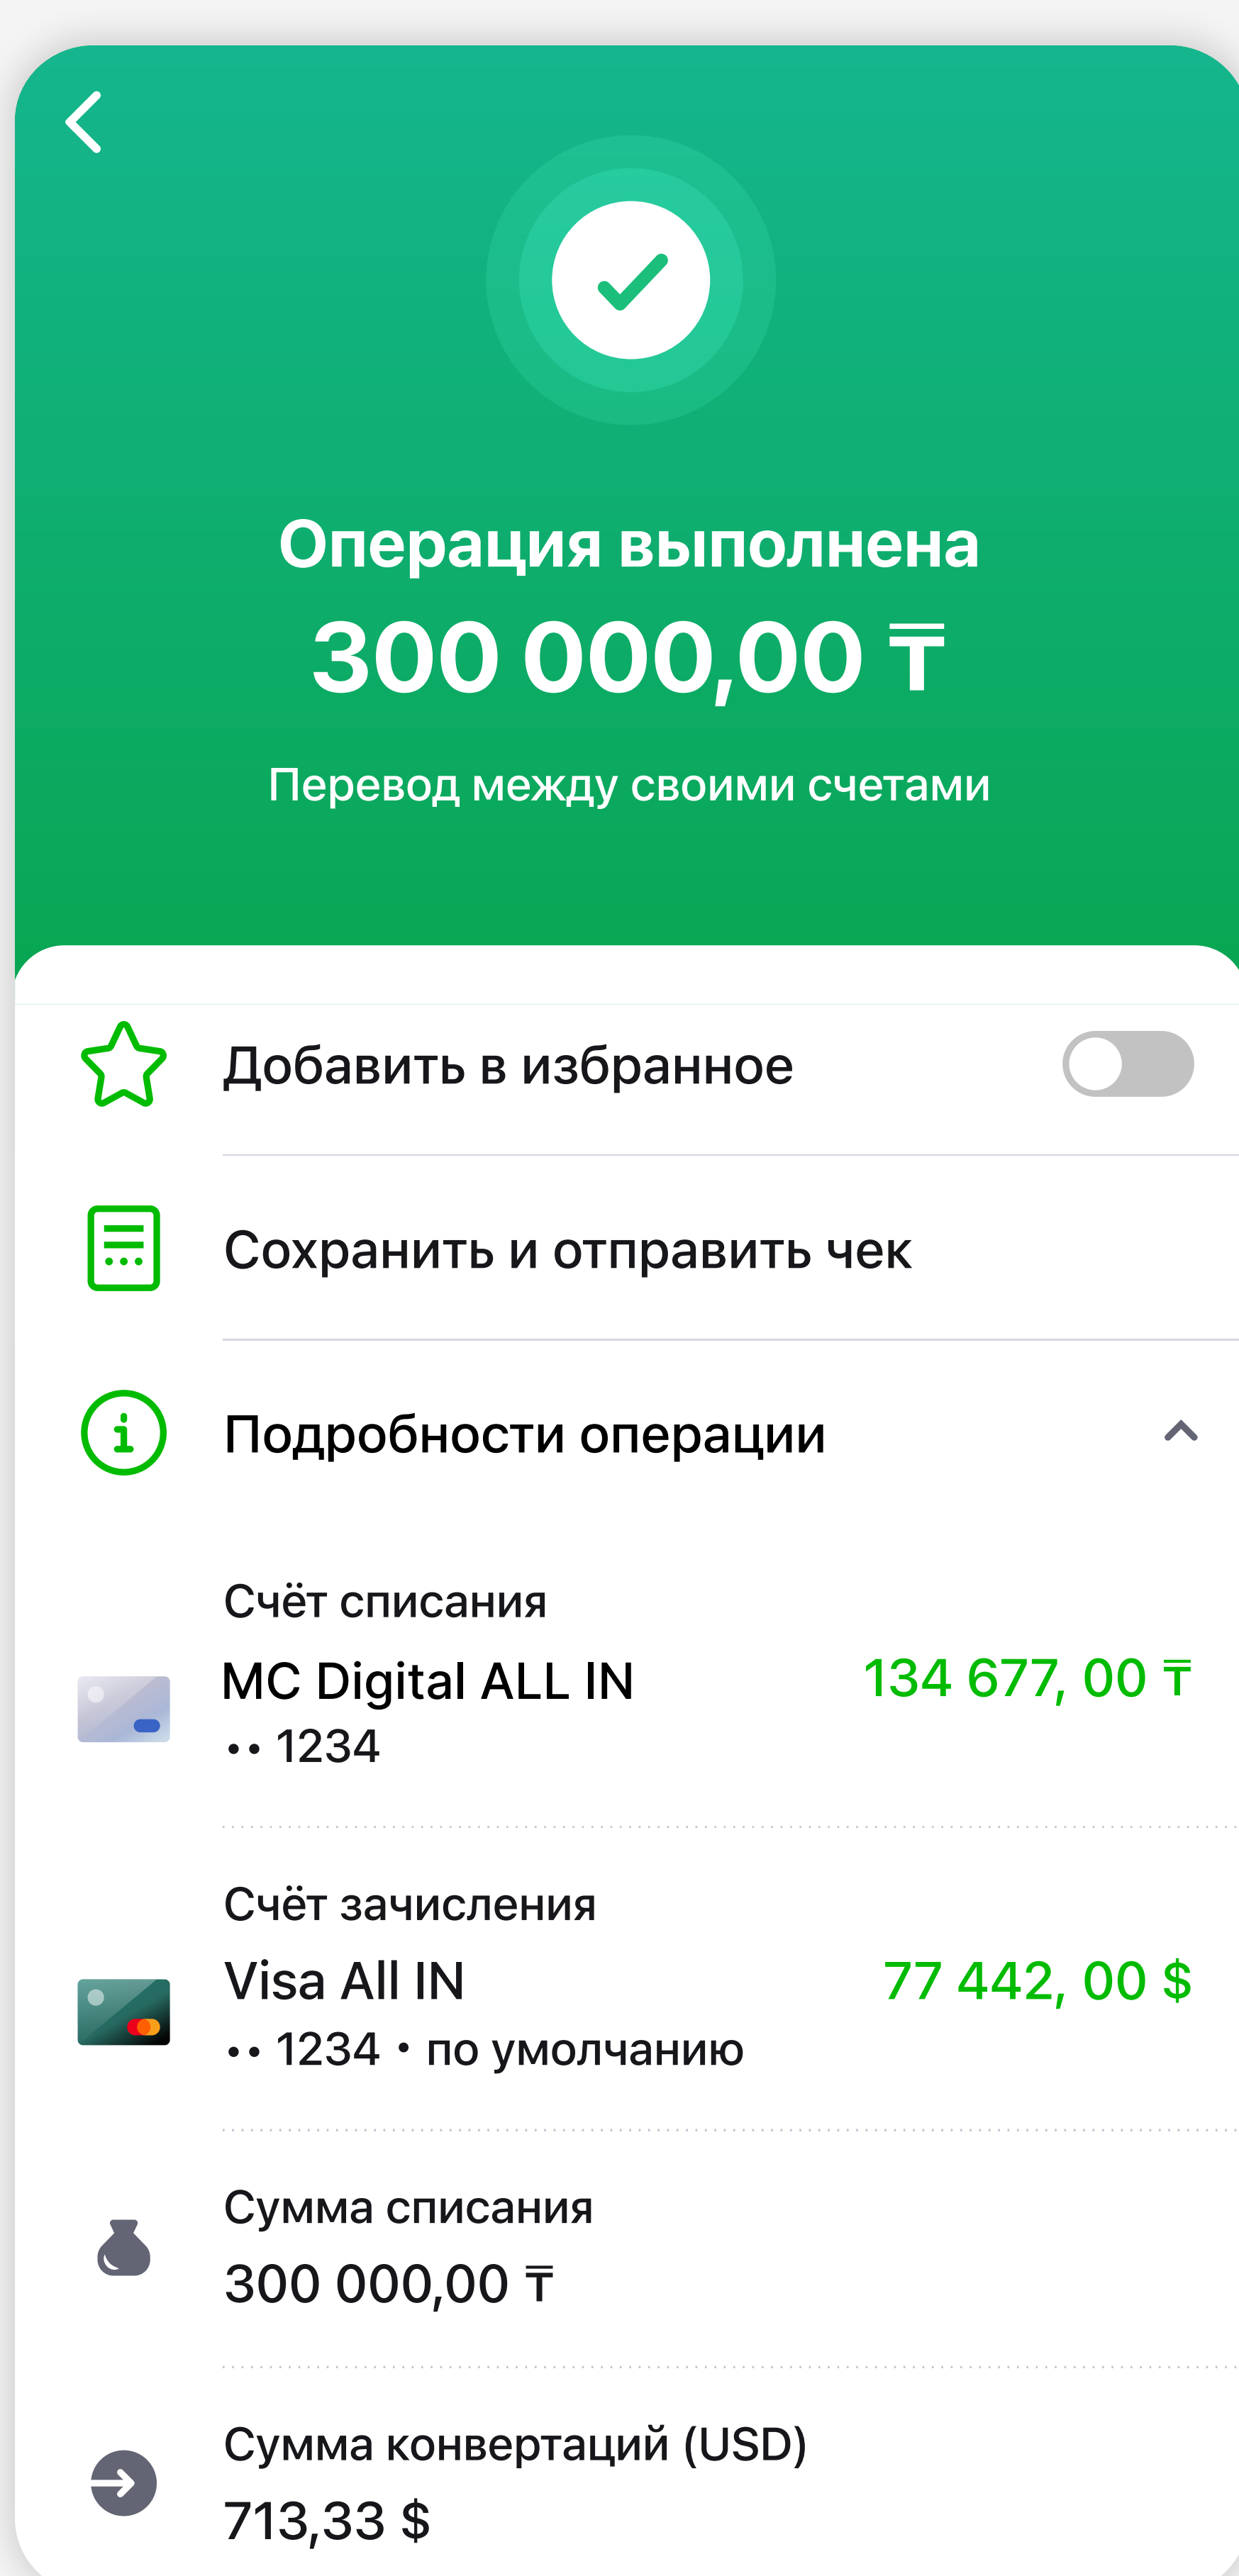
Операция выполнена

300 000,00 ₸

Перевод между своими счетами

Добавить в избранное

Сохранить и отправить чек

Подробности операции

Счёт списания

MC Digital ALL IN

•• 1234

134 677, 00 ₸

Счёт зачисления

Visa All IN

•• 1234 • по умолчанию

77 442, 00 $

Сумма списания

300 000,00 ₸

Сумма конвертаций (USD)

713,33 $